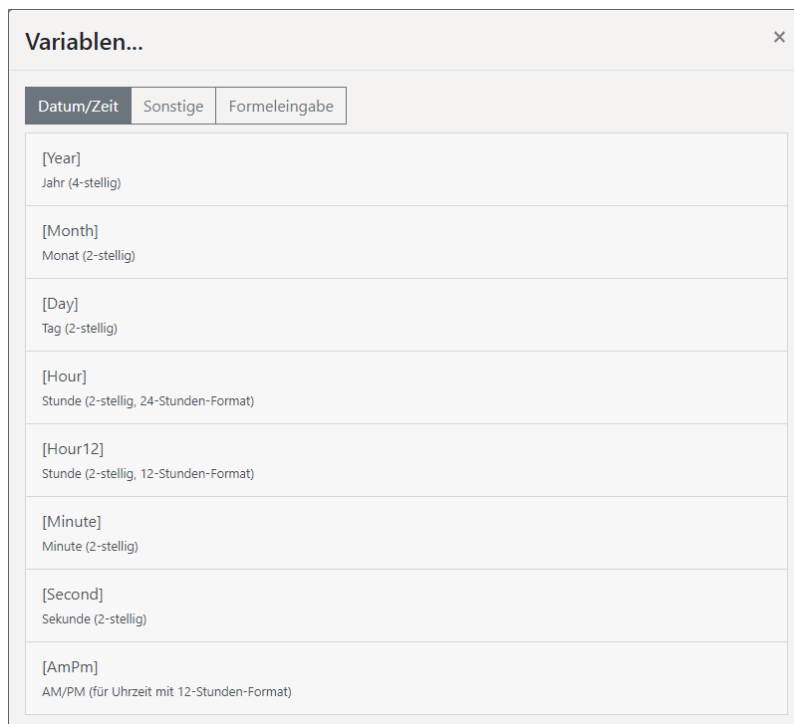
Variablen...

×

Datum/Zeit | Sonstige | Formeleingabe

[Year]
Jahr (4-stellig)

[Month]
Monat (2-stellig)

[Day]
Tag (2-stellig)

[Hour]
Stunde (2-stellig, 24-Stunden-Format)

[Hour12]
Stunde (2-stellig, 12-Stunden-Format)

[Minute]
Minute (2-stellig)

[Second]
Sekunde (2-stellig)

[AmPm]
AM/PM (für Uhrzeit mit 12-Stunden-Format)